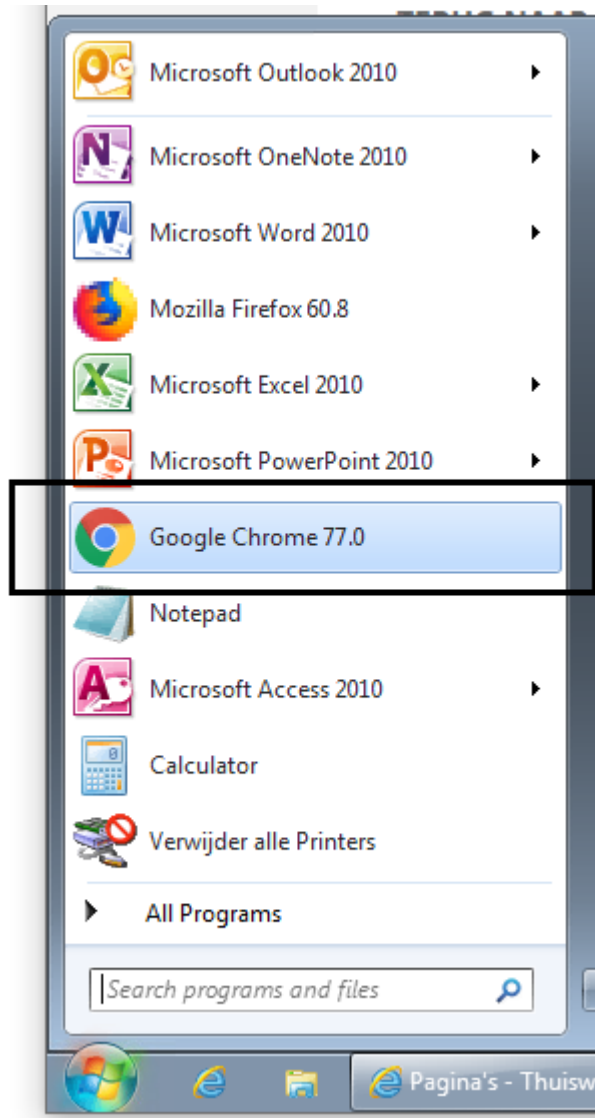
Microsoft Outlook 2010

Microsoft OneNote 2010

Microsoft Word 2010

Mozilla Firefox 60.8

Microsoft Excel 2010

Microsoft PowerPoint 2010

Google Chrome 77.0

Notepad

Microsoft Access 2010

Calculator

Verwijder alle Printers

All Programs

Search programs and files

Pagina's - Thuisw